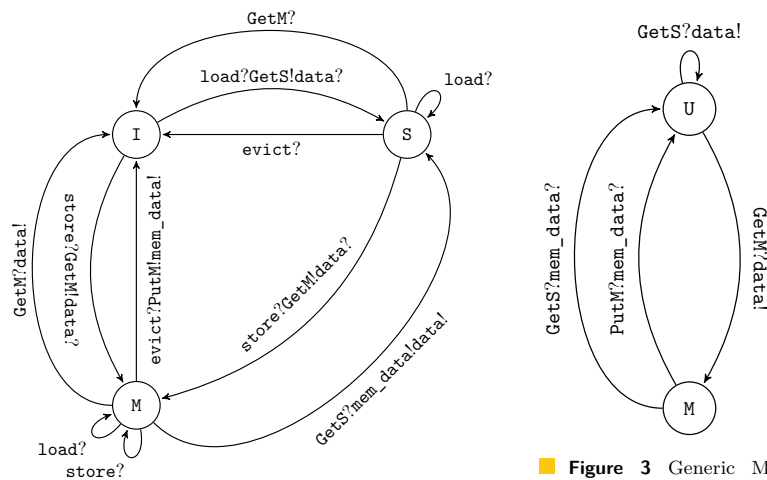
GetM?

load?GetS!data?

load?

I

S

evict?

GetM?data!

store?GetM!data?

evict?PutM!mem_data!

store?GetM!data?

GetS?mem_data!data!

M

load?

store?

GetS?data!

U

GetS?mem_data?

PutM?mem_data?

GetM?data!

M

Figure 3 Generic M